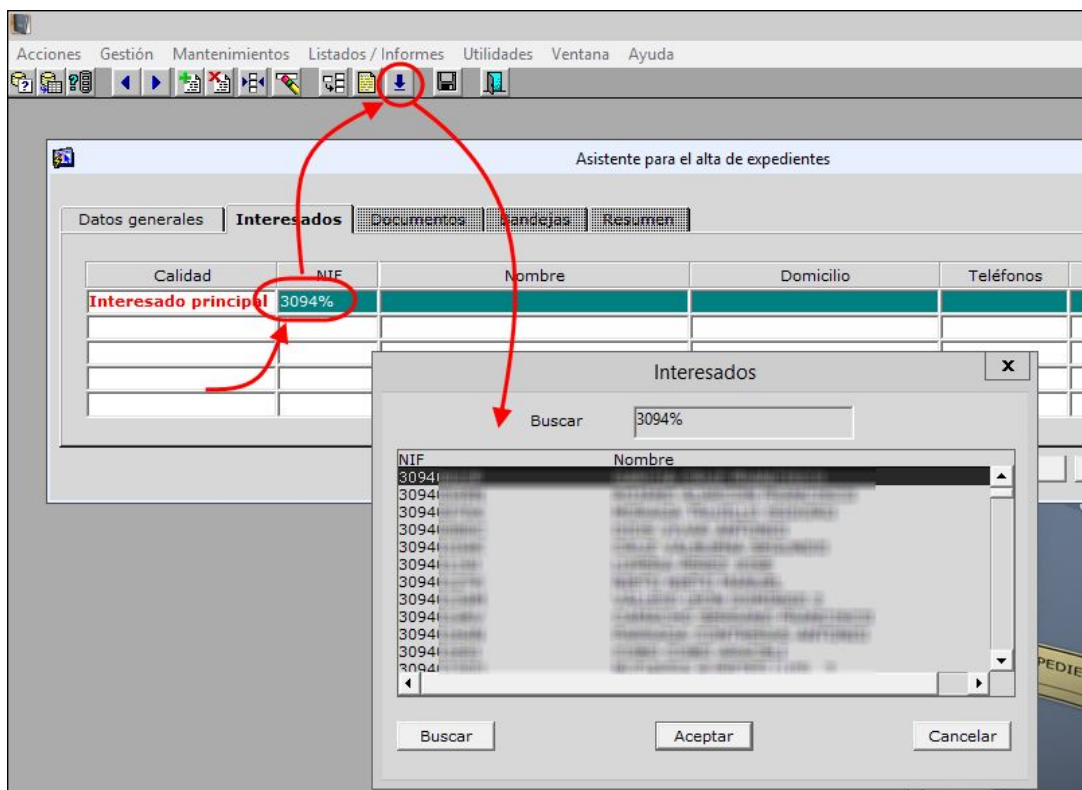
Acciones Gestión Mantenimientos Listados / Informes Utilidades Ventana Ayuda

Asistente para el alta de expedientes

Datos generales | Interesados | Documentos | Bandejas | Resumen

| Calidad | NIF | Nombre | Domicilio | Teléfonos |
|---|---|---|---|---|
| Interesado principal | 3094% | | | |
| | | | | |
| | | | | |
| | | | | |
| | | | | |

Interesados

Buscar 3094%

| NIF | Nombre |
|---|---|
| 3094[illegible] | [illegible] |
| 3094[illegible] | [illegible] |
| 3094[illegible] | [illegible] |
| 3094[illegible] | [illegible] |
| 3094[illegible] | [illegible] |
| 3094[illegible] | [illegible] |
| 3094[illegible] | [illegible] |
| 3094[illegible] | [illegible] |
| 3094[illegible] | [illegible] |
| 3094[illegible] | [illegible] |
| 3094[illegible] | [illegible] |
| 3094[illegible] | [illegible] |
| 3094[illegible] | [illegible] |
| 3094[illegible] | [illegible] |

Buscar Aceptar Cancelar

PEDIE